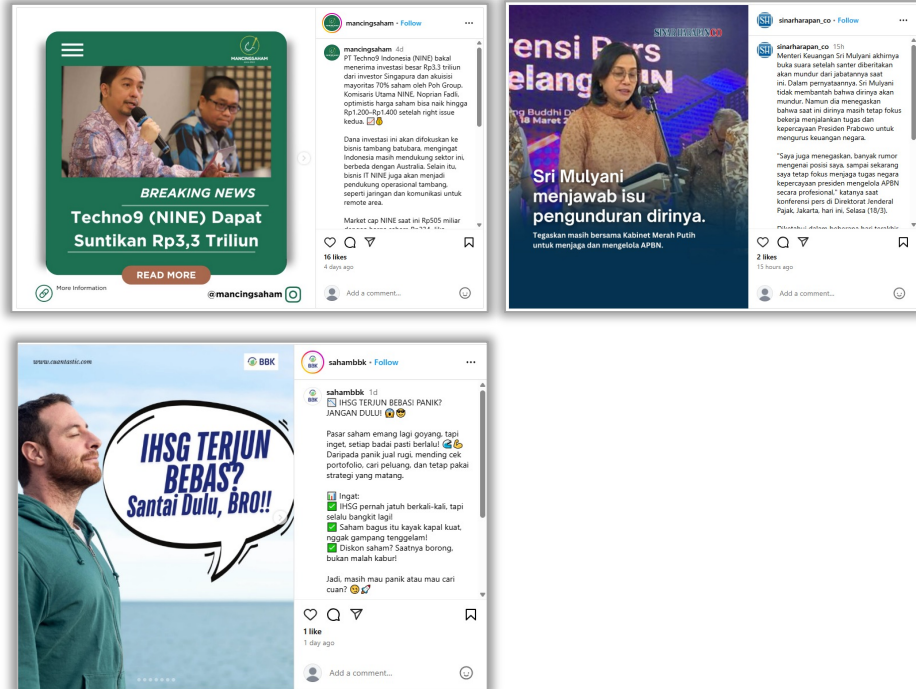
MANCINGSAHAM

BREAKING NEWS

Techno9 (NINE) Dapat Suntikan Rp3,3 Triliun

READ MORE

More Information

@mancingsaham

mancingsaham • Follow

mancingsaham 4d
PT Techno9 Indonesia (NINE) bakal menerima investasi besar Rp3.3 triliun dari investor Singapura dan akuisisi mayoritas 70% saham oleh Poh Group. Komisaris Utama NINE, Noprian Fadli, optimistis harga saham bisa naik hingga Rp1.200–Rp1.400 setelah right issue kedua. 📈💰

Dana investasi ini akan difokuskan ke bisnis tambang batubara, mengingat Indonesia masih mendukung sektor ini, berbeda dengan Australia. Selain itu, bisnis IT NINE juga akan menjadi pendukung operasional tambang, seperti jaringan dan komunikasi untuk remote area.

Market cap NINE saat ini Rp505 miliar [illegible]

16 likes
4 days ago

Add a comment...

SINARHARAPAN.CO

Sri Mulyani menjawab isu pengunduran dirinya.

Tegaskan masih bersama Kabinet Merah Putih untuk menjaga dan mengelola APBN.

sinarharapan_co • Follow

sinarharapan_co 15h
Menteri Keuangan Sri Mulyani akhirnya buka suara setelah santer diberitakan akan mundur dari jabatannya saat ini. Dalam pernyataannya, Sri Mulyani tidak membantah bahwa dirinya akan mundur. Namun dia menegaskan bahwa saat ini dirinya masih tetap fokus bekerja menjalankan tugas dan kepercayaan Presiden Prabowo untuk mengurus keuangan negara.

"Saya juga menegaskan, banyak rumor mengenai posisi saya, sampai sekarang saya tetap fokus menjaga tugas negara kepercayaan presiden mengelola APBN secara profesional," katanya saat konferensi pers di Direktorat Jenderal Pajak, Jakarta, hari ini, Selasa (18/3).

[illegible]

2 likes
15 hours ago

Add a comment...

www.cuantastic.com

BBK

IHSG TERJUN BEBAS? Santai Dulu, BRO!!

sahambbk • Follow

sahambbk 1d
📉 IHSG TERJUN BEBAS! PANIK? JANGAN DULU! 😱😎

Pasar saham emang lagi goyang, tapi inget, setiap badai pasti berlalu! 🌊💪 Daripada panik jual rugi, mending cek portofolio, cari peluang, dan tetap pakai strategi yang matang.

📊 Ingat:
✅ IHSG pernah jatuh berkali-kali, tapi selalu bangkit lagi!
✅ Saham bagus itu kayak kapal kuat, nggak gampang tenggelam!
✅ Diskon saham? Saatnya borong, bukan malah kabur!

Jadi, masih mau panik atau mau cari cuan? 😏🚀

1 like
1 day ago

Add a comment...